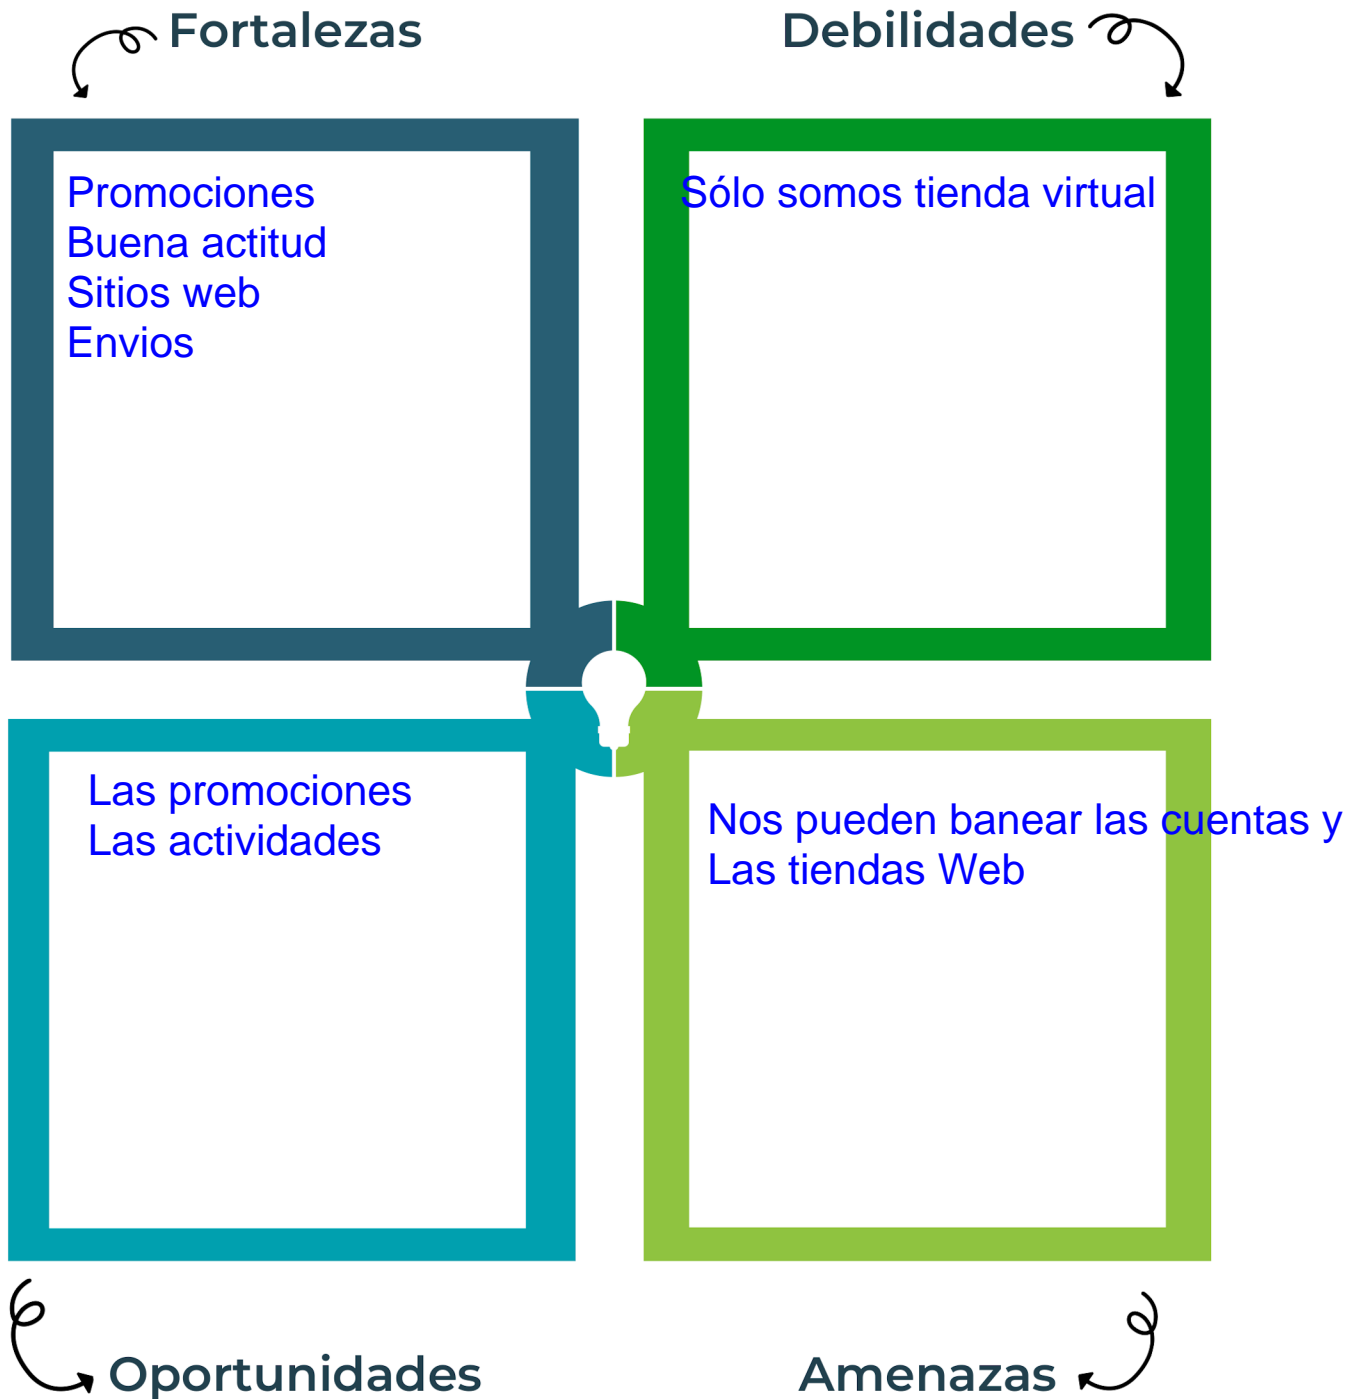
Fortalezas

Promociones
Buena actitud
Sitios web
Envios

Debilidades

Sólo somos tienda virtual

Las promociones
Las actividades

Nos pueden banear las cuentas y
Las tiendas Web

Oportunidades

Amenazas